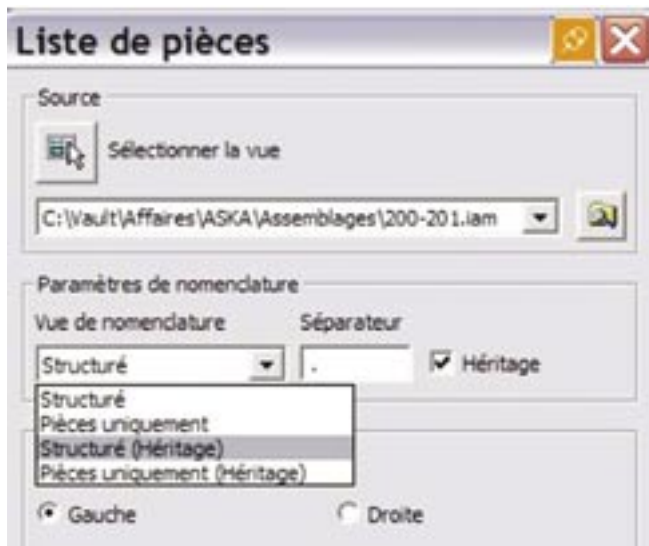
Liste de pièces

Source

Sélectionner la vue

C:\Vault\Affaires\ASKA\Assemblages\200-201.iam

Paramètres de nomenclature

Vue de nomenclature

Séparateur

Structuré

.

Héritage

Structuré
Pièces uniquement
Structuré (Héritage)
Pièces uniquement (Héritage)

Gauche

Droite